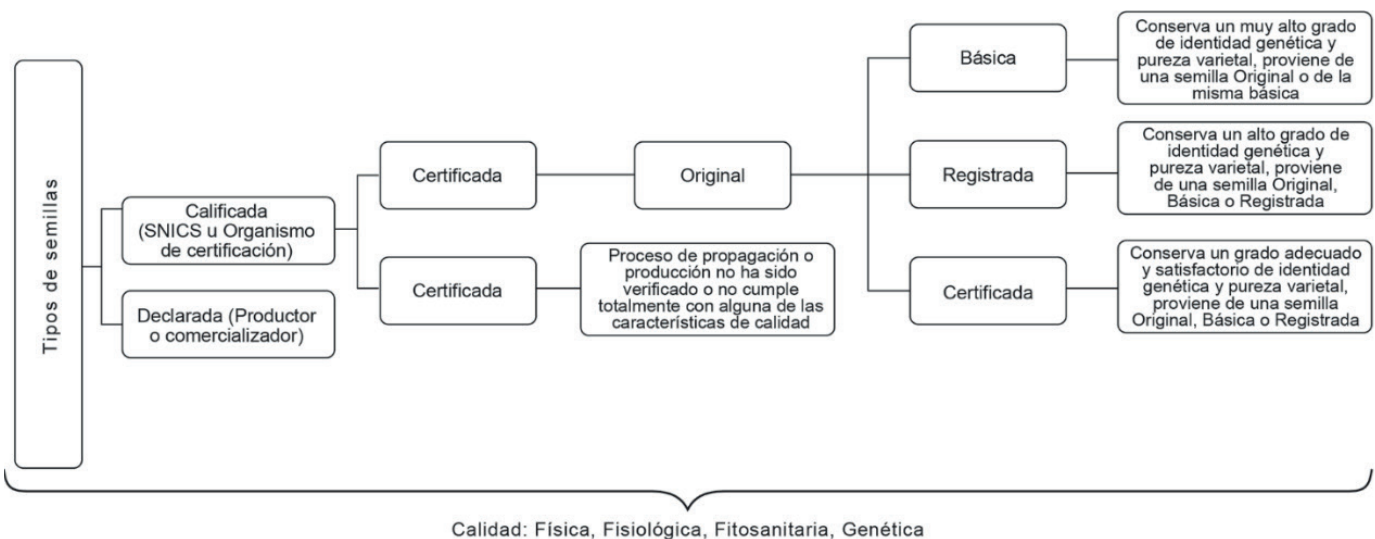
Tipos de semillas

Calificada (SNICS u Organismo de certificación)

Declarada (Productor o comercializador)

Certificada

Certificada

Original

Proceso de propagación o producción no ha sido verificado o no cumple totalmente con alguna de las características de calidad

Básica

Conserva un muy alto grado de identidad genética y pureza varietal, proviene de una semilla Original o de la misma básica

Registrada

Conserva un alto grado de identidad genética y pureza varietal, proviene de una semilla Original, Básica o Registrada

Certificada

Conserva un grado adecuado y satisfactorio de identidad genética y pureza varietal, proviene de una semilla Original, Básica o Registrada

Calidad: Física, Fisiológica, Fitosanitaria, Genética